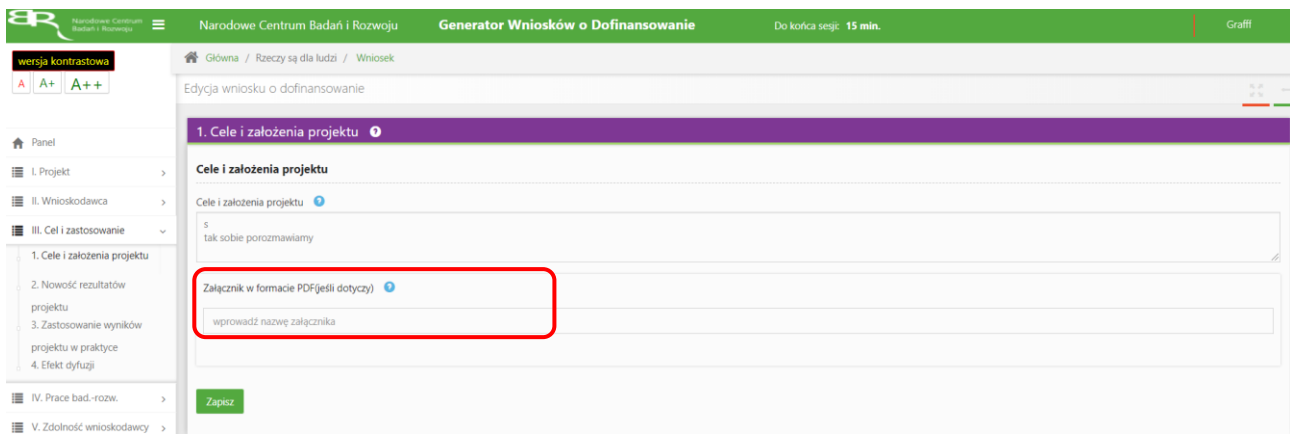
Narodowe Centrum Badań i Rozwoju

Narodowe Centrum Badań i Rozwoju

Generator Wniosków o Dofinansowanie

Do końca sesji: 15 min.

Grafff

wersja kontrastowa

A A+ A++

Główna / Rzeczy są dla ludzi / Wniosek

Edycja wniosku o dofinansowanie

Panel

I. Projekt

II. Wnioskodawca

III. Cel i zastosowanie

1. Cele i założenia projektu

2. Nowość rezultatów projektu

3. Zastosowanie wyników projektu w praktyce

4. Efekt dyfuzji

IV. Prace bad.-rozw.

V. Zdolność wnioskodawcy

1. Cele i założenia projektu

Cele i założenia projektu

Cele i założenia projektu

s
tak sobie porozmawiamy

Załącznik w formacie PDF(jeśli dotyczy)

wprowadź nazwę załącznika

Zapisz